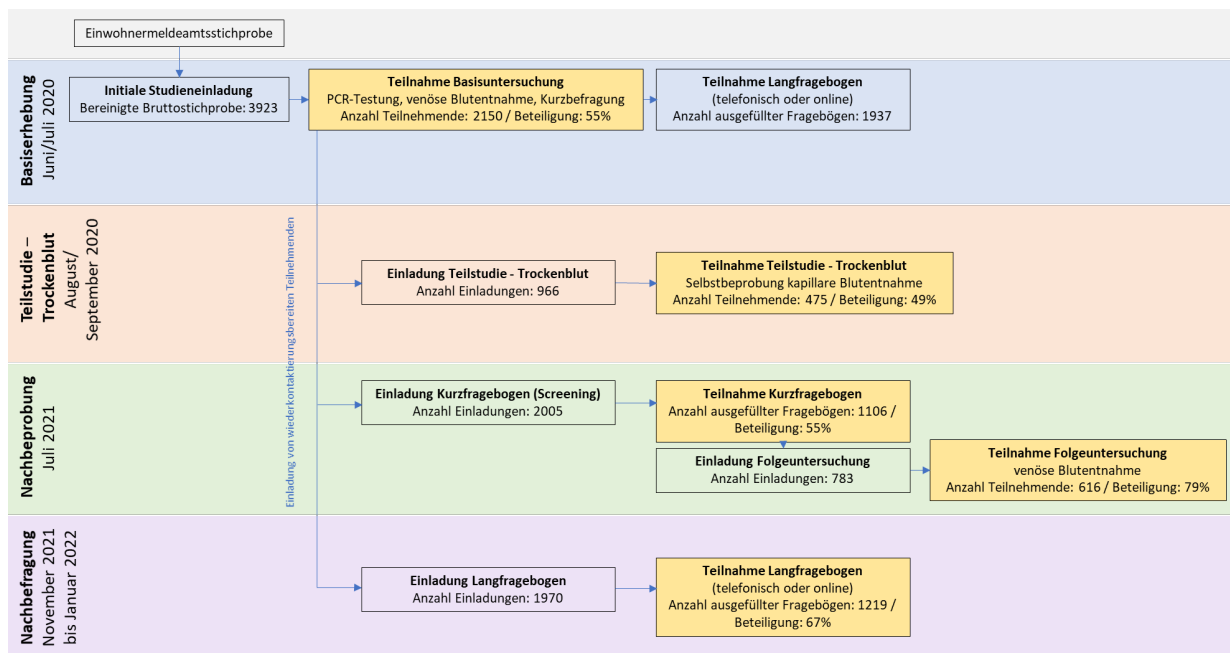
Einwohnermeldeamtsstichprobe

Basiserhebung
Juni/Juli 2020

Initiale Studieneinladung
Bereinigte Bruttostichprobe: 3923

Teilnahme Basisuntersuchung
PCR-Testung, venöse Blutentnahme, Kurzbefragung
Anzahl Teilnehmende: 2150 / Beteiligung: 55%

Teilnahme Langfragebogen
(telefonisch oder online)
Anzahl ausgefüllter Fragebögen: 1937

Einladung von wiederkontaktierungsbereiten Teilnehmenden

Teilstudie – Trockenblut
August/ September 2020

Einladung Teilstudie - Trockenblut
Anzahl Einladungen: 966

Teilnahme Teilstudie - Trockenblut
Selbstbeprobung kapillare Blutentnahme
Anzahl Teilnehmende: 475 / Beteiligung: 49%

Nachbeprobung
Juli 2021

Einladung Kurzfragebogen (Screening)
Anzahl Einladungen: 2005

Teilnahme Kurzfragebogen
Anzahl ausgefüllter Fragebögen: 1106 / Beteiligung: 55%

Einladung Folgeuntersuchung
Anzahl Einladungen: 783

Teilnahme Folgeuntersuchung
venöse Blutentnahme
Anzahl Teilnehmende: 616 / Beteiligung: 79%

Nachbefragung
November 2021 bis Januar 2022

Einladung Langfragebogen
Anzahl Einladungen: 1970

Teilnahme Langfragebogen
(telefonisch oder online)
Anzahl ausgefüllter Fragebögen: 1219 / Beteiligung: 67%